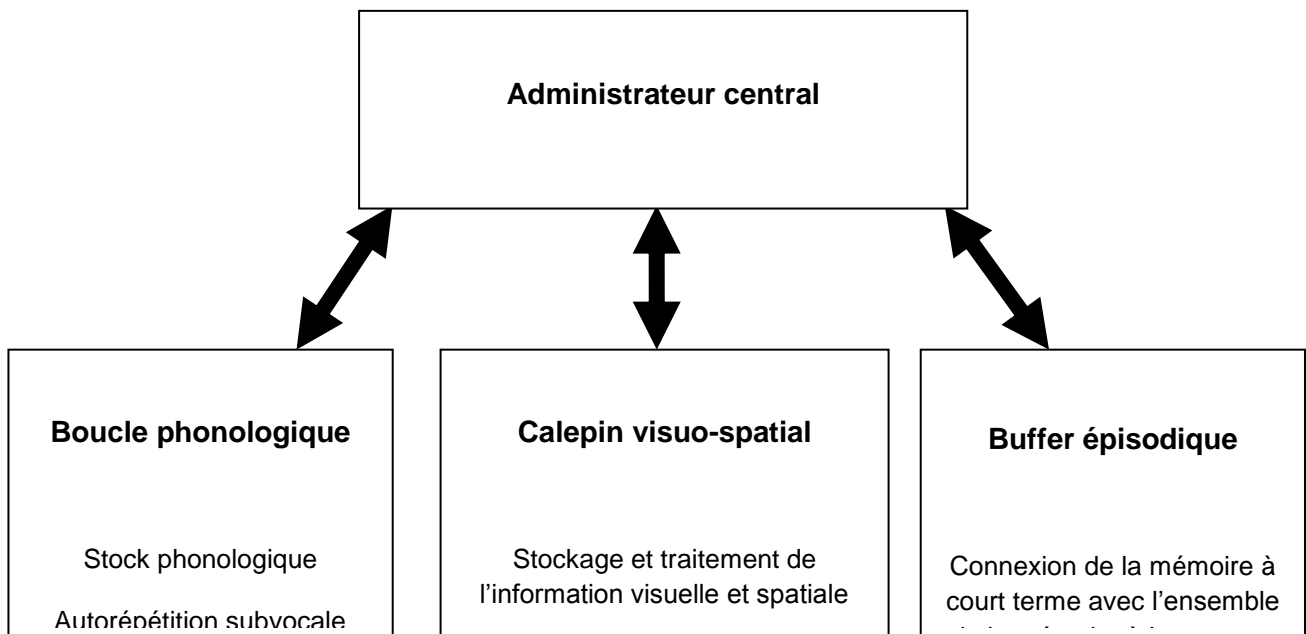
Administrateur central

Boucle phonologique

Stock phonologique

Autorépétition subvocale

Calepin visuo-spatial

Stockage et traitement de l'information visuelle et spatiale

Buffer épisodique

Connexion de la mémoire à court terme avec l'ensemble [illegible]